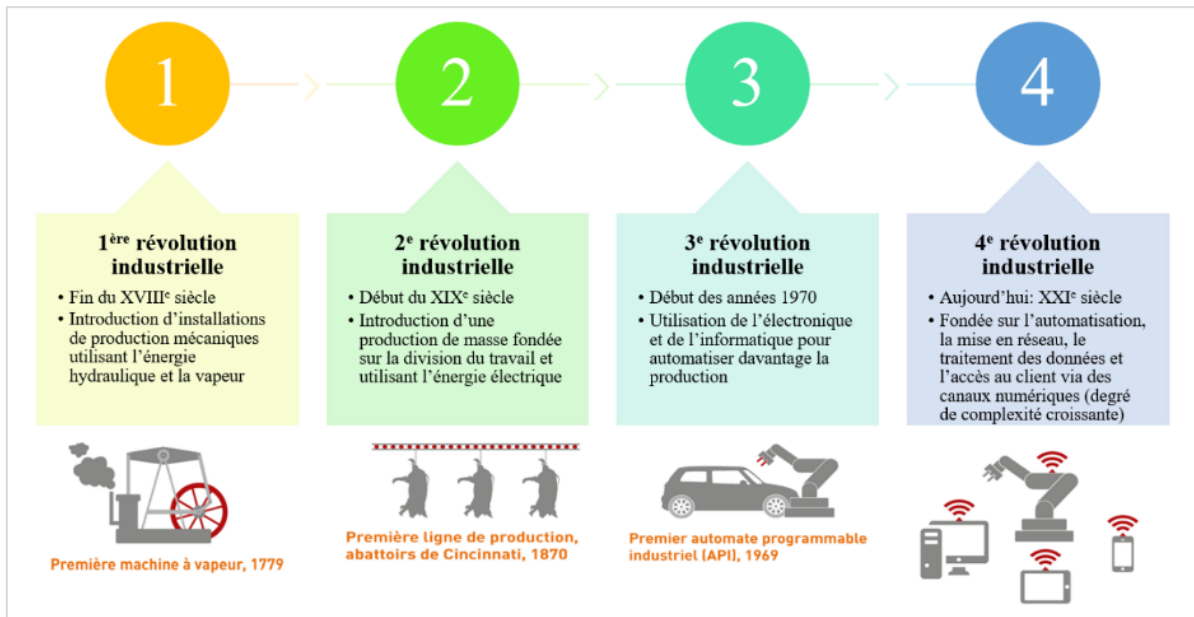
1

2

3

4

1$^{ère}$ révolution industrielle

• Fin du XVIII$^{e}$ siècle
• Introduction d'installations de production mécaniques utilisant l'énergie hydraulique et la vapeur

2$^{e}$ révolution industrielle

• Début du XIX$^{e}$ siècle
• Introduction d'une production de masse fondée sur la division du travail et utilisant l'énergie électrique

3$^{e}$ révolution industrielle

• Début des années 1970
• Utilisation de l'électronique et de l'informatique pour automatiser davantage la production

4$^{e}$ révolution industrielle

• Aujourd'hui: XXI$^{e}$ siècle
• Fondée sur l'automatisation, la mise en réseau, le traitement des données et l'accès au client via des canaux numériques (degré de complexité croissante)

Première machine à vapeur, 1779

Première ligne de production, abattoirs de Cincinnati, 1870

Premier automate programmable industriel (API), 1969